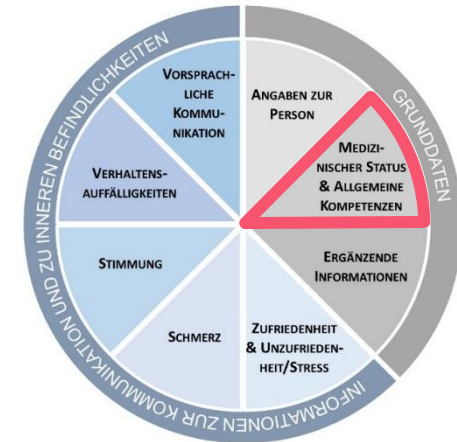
INFORMATIONEN ZUR KOMMUNIKATION UND ZU INNEREN BEFINDLICHKEITEN

GRUNDDATEN

VORSPRACHLICHE KOMMUNIKATION

ANGABEN ZUR PERSON

MEDIZINISCHER STATUS & ALLGEMEINE KOMPETENZEN

VERHALTENSAUFFÄLLIGKEITEN

STIMMUNG

ERGÄNZENDE INFORMATIONEN

SCHMERZ

ZUFRIEDENHEIT & UNZUFRIEDENHEIT/STRESS